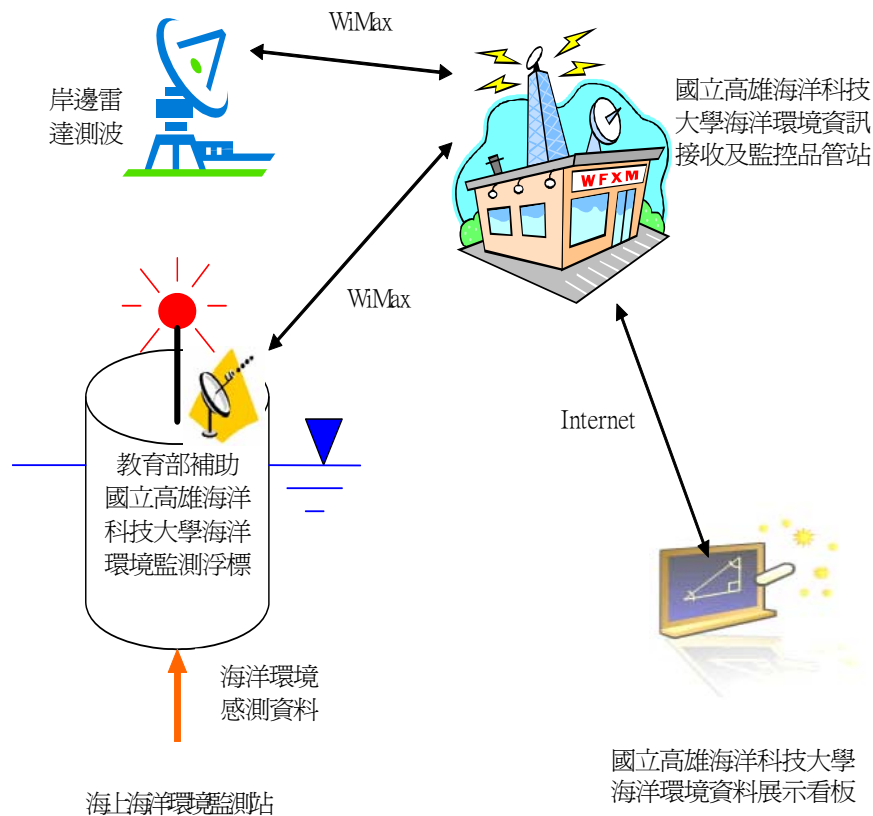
WiMax

岸邊雷達測波

國立高雄海洋科技大學海洋環境資訊接收及監控品管站

WFXM

WiMax

教育部補助國立高雄海洋科技大學海洋環境監測浮標

Internet

海洋環境感測資料

海上海洋環境監測站

國立高雄海洋科技大學海洋環境資料展示看板